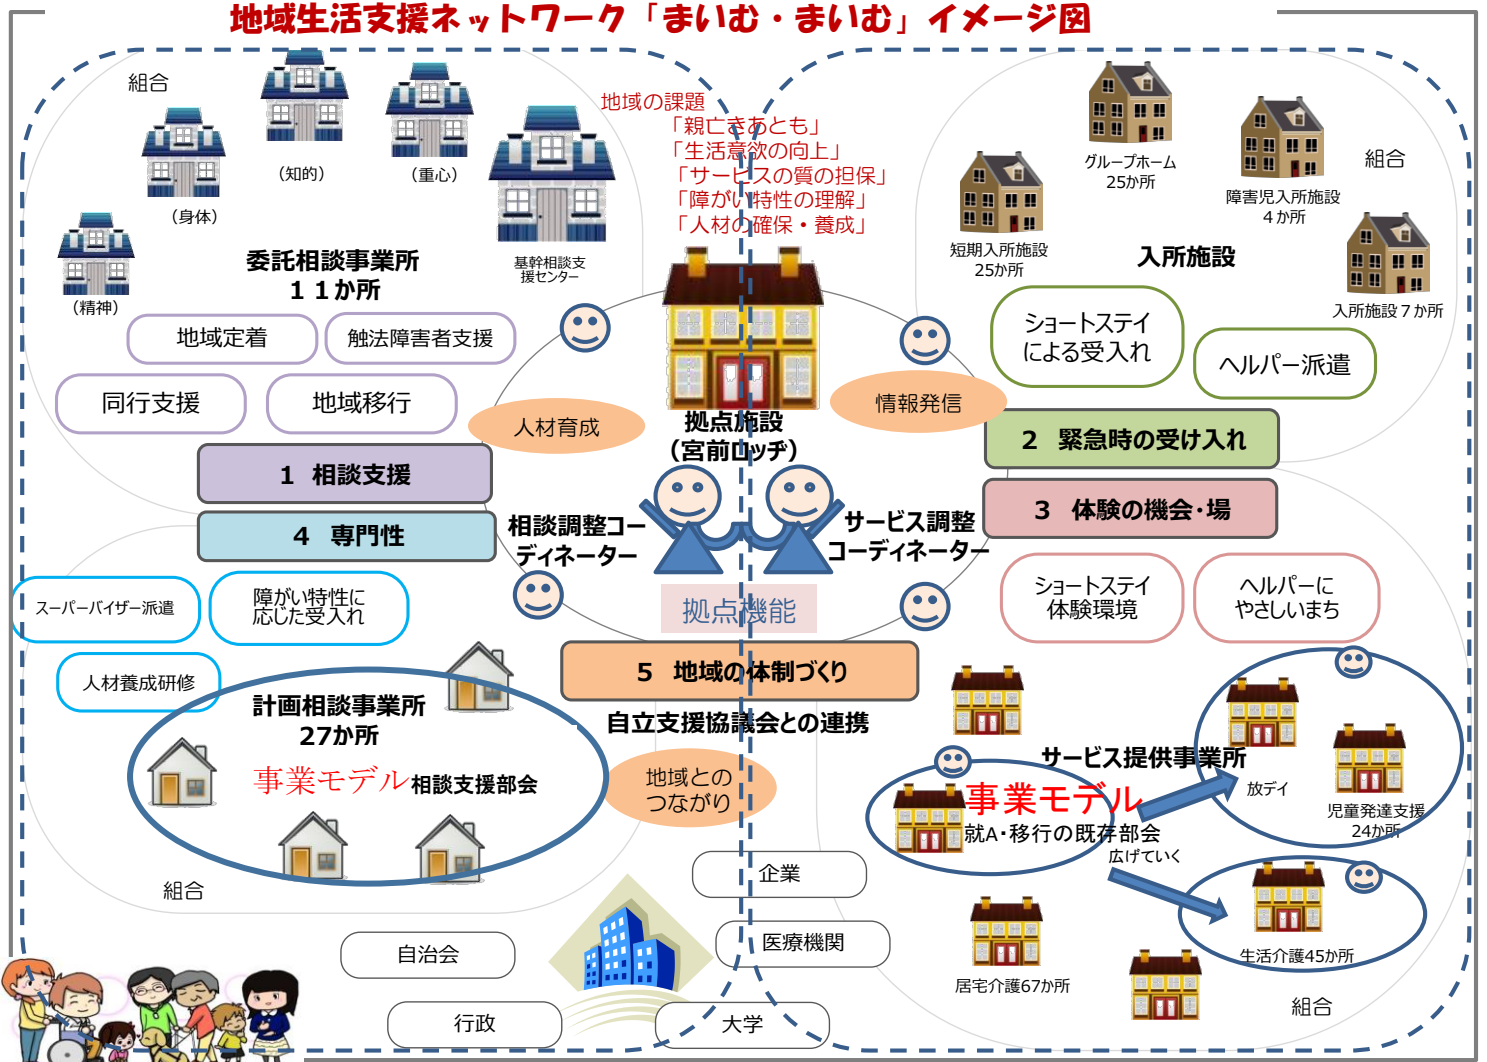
地域生活支援ネットワーク「まいむ・まいむ」イメージ図

組合

（知的）

（重心）

（身体）

（精神）

基幹相談支援センター

委託相談事業所
１１か所

地域定着

触法障害者支援

同行支援

地域移行

地域の課題
「親亡きあとも」
「生活意欲の向上」
「サービスの質の担保」
「障がい特性の理解」
「人材の確保・養成」

グループホーム
25か所

障害児入所施設
４か所

組合

短期入所施設
25か所

入所施設

入所施設７か所

ショートステイによる受入れ

ヘルパー派遣

人材育成

拠点施設
（宮前ロッヂ）

情報発信

２　緊急時の受け入れ

１　相談支援

３　体験の機会･場

４　専門性

相談調整コーディネーター

サービス調整コーディネーター

ショートステイ
体験環境

ヘルパーに
やさしいまち

スーパーバイザー派遣

障がい特性に
応じた受入れ

拠点機能

人材養成研修

５　地域の体制づくり

計画相談事業所
27か所

自立支援協議会との連携

事業モデル 相談支援部会

地域との
つながり

サービス提供事業所

事業モデル

就A･移行の既存部会

放デイ

児童発達支援
24か所

広げていく

組合

企業

医療機関

生活介護45か所

自治会

居宅介護67か所

行政

大学

組合